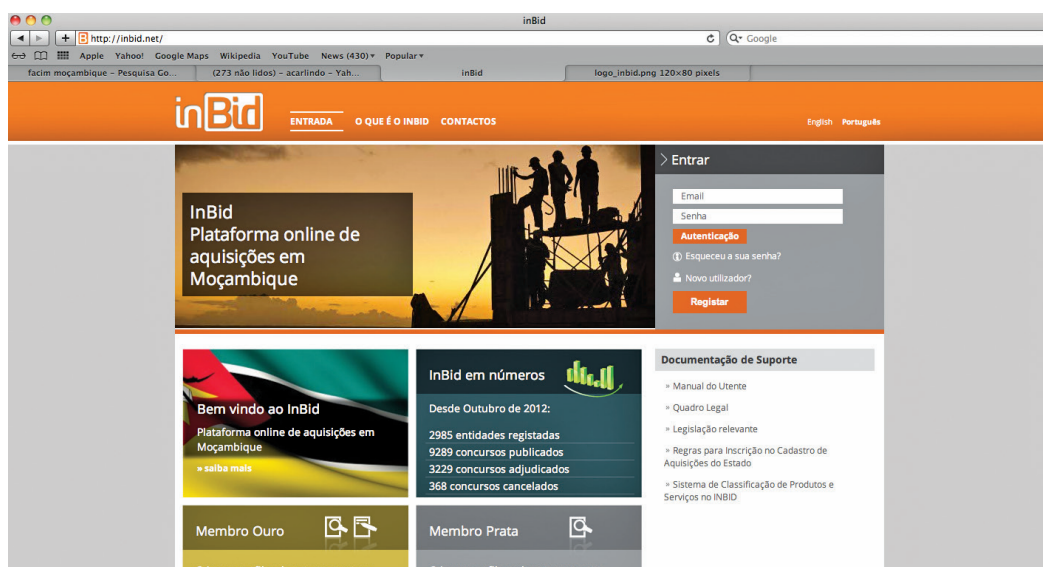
inBid

http://inbid.net/

Q- Google

Apple Yahoo! Google Maps Wikipedia YouTube News (430) ▾ Popular ▾

facim moçambique - Pesquisa Go...

(273 não lidos) - acarlindo - Yah...

inBid

logo_inbid.png 120×80 pixels

inBid

ENTRADA O QUE É O INBID CONTACTOS

English Português

InBid
Plataforma online de aquisições em Moçambique

Entrar

Email

Senha

Autenticação

Esqueceu a sua senha?

Novo utilizador?

Registar

Bem vindo ao InBid

Plataforma online de aquisições em Moçambique

» saiba mais

InBid em números

Desde Outubro de 2012:

2985 entidades registadas
9289 concursos publicados
3229 concursos adjudicados
368 concursos cancelados

Documentação de Suporte

» Manual do Utente

» Quadro Legal

» Legislação relevante

» Regras para Inscrição no Cadastro de Aquisições do Estado

» Sistema de Classificação de Produtos e Serviços no INBID

Membro Ouro

Membro Prata